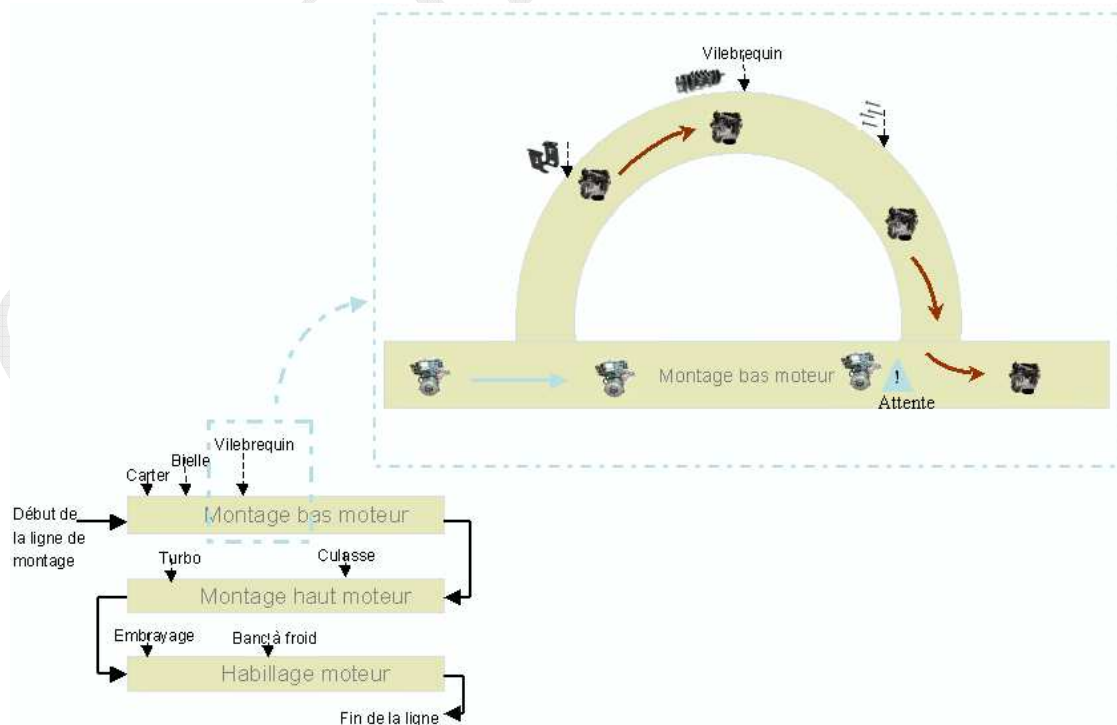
Vilebrequin

Montage bas moteur

!

Attente

Vilebrequin

Carter

Bielle

Début de la ligne de montage

Montage bas moteur

Turbo

Culasse

Montage haut moteur

Embrayage

Banc à froid

Habillage moteur

Fin de la ligne